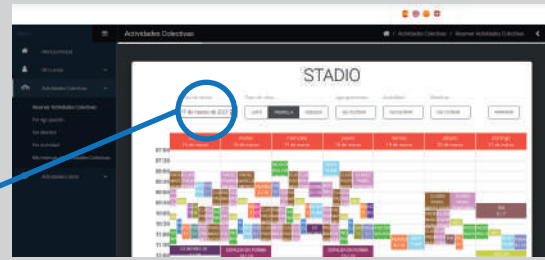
Actividades Colectivas

Actividades Colectivas / Reservar Actividades Colectivas

STADIO

17 de marzo de 2021

LISTA

PARRILLA

SEMANA

lunes 15 de marzo

martes 16 de marzo

miércoles 17 de marzo

jueves 18 de marzo

viernes 19 de marzo

sábado 20 de marzo

domingo 21 de marzo

07:00

07:30

08:00

08:30

09:00

09:30

10:00

10:30

11:00

11:30

12:00